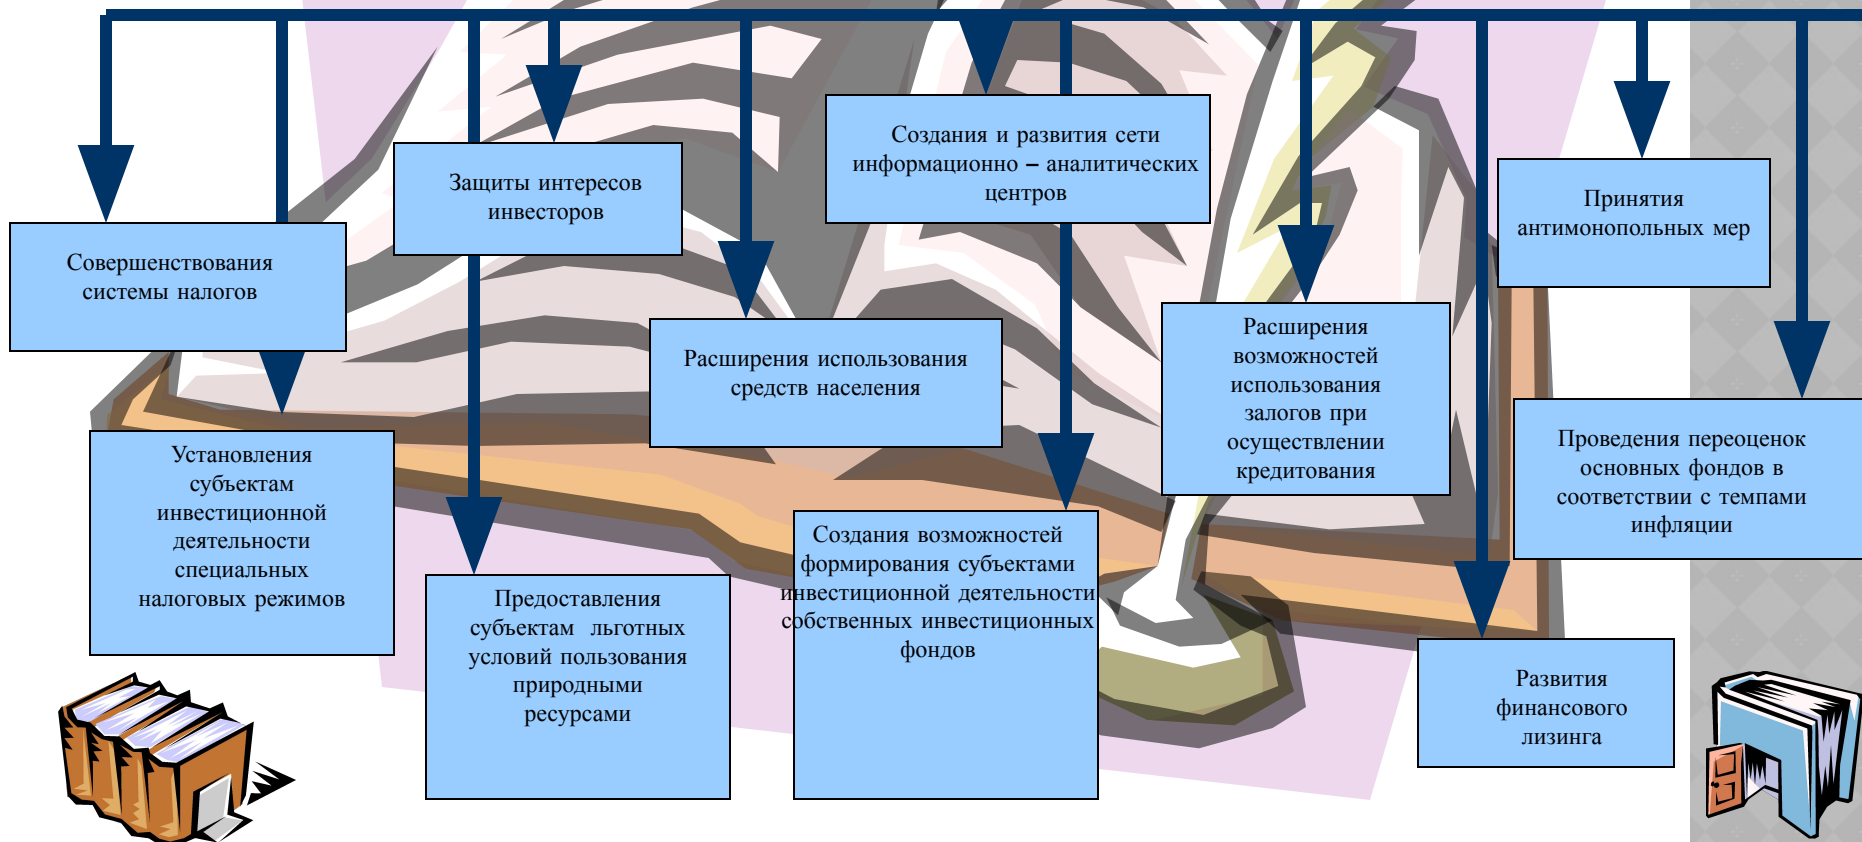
Совершенствования системы налогов

Защиты интересов инвесторов

Создания и развития сети информационно – аналитических центров

Принятия антимонопольных мер

Установления субъектам инвестиционной деятельности специальных налоговых режимов

Расширения использования средств населения

Расширения возможностей использования залогов при осуществлении кредитования

Проведения переоценок основных фондов в соответствии с темпами инфляции

Предоставления субъектам льготных условий пользования природными ресурсами

Создания возможностей формирования субъектами инвестиционной деятельности собственных инвестиционных фондов

Развития финансового лизинга